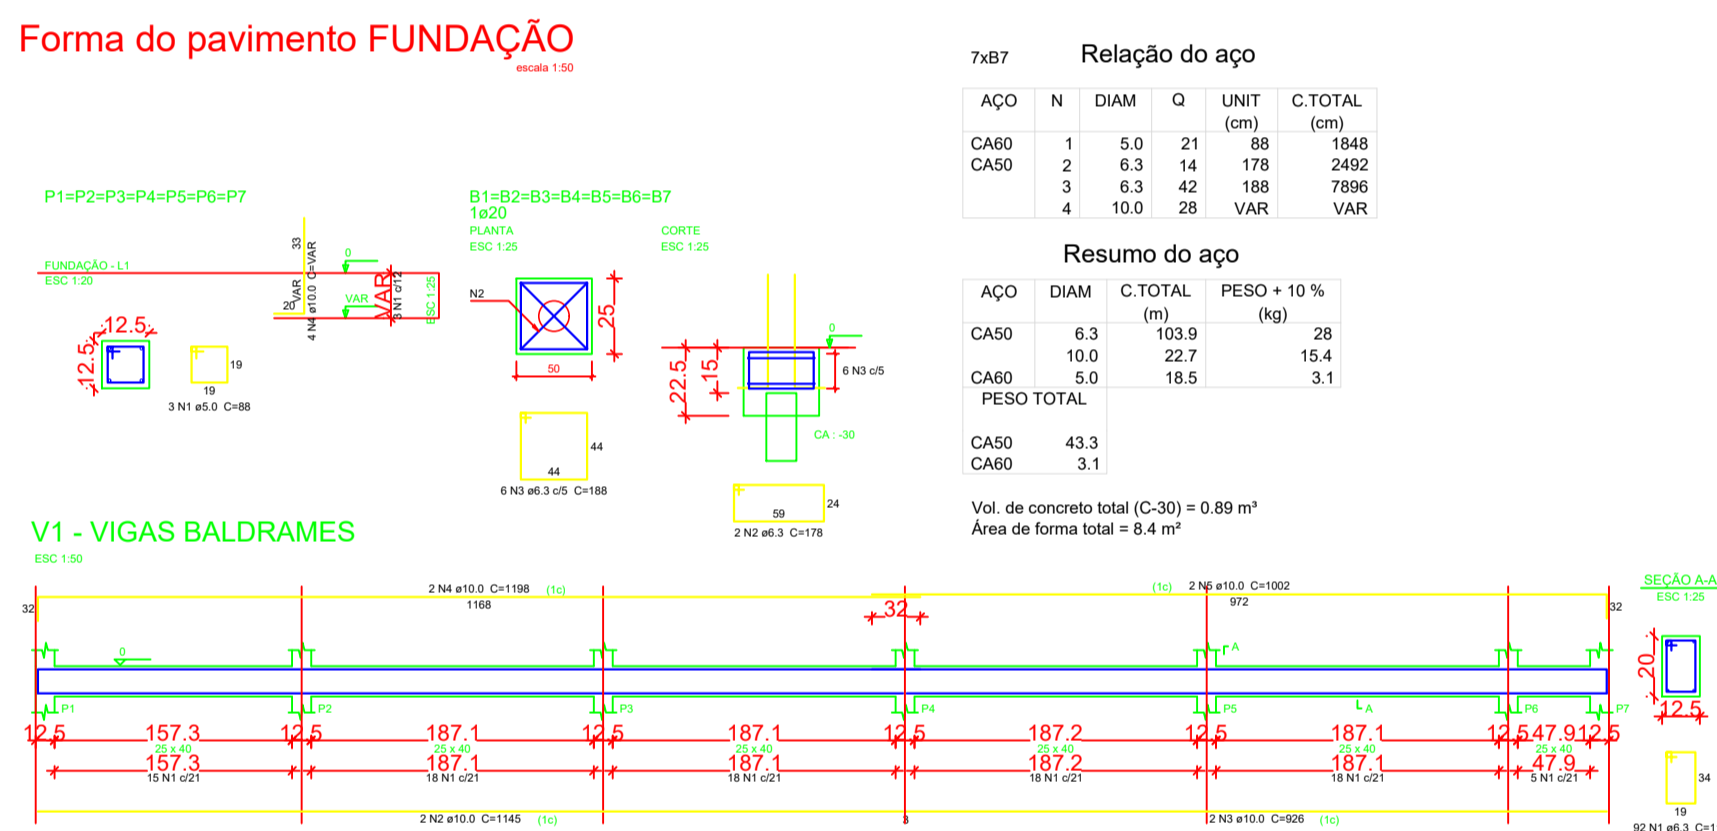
Forma do pavimento FUNDAÇÃO
escala 1:50

7xB7

Relação do aço

| AÇO | N | DIAM | Q | UNIT (cm) | C.TOTAL (cm) |
|---|---|---|---|---|---|
| CA60 | 1 | 5.0 | 21 | 88 | 1848 |
| CA50 | 2 | 6.3 | 14 | 178 | 2492 |
| | 3 | 6.3 | 42 | 188 | 7896 |
| | 4 | 10.0 | 28 | VAR | VAR |

Resumo do aço

| AÇO | DIAM | C.TOTAL (m) | PESO + 10 % (kg) |
|---|---|---|---|
| CA50 | 6.3 | 103.9 | 28 |
| | 10.0 | 22.7 | 15.4 |
| CA60 | 5.0 | 18.5 | 3.1 |
| PESO TOTAL | | | |
| CA50 | 43.3 | | |
| CA60 | 3.1 | | |

Vol. de concreto total (C-30) = 0.89 m³
Área de forma total = 8.4 m²

P1=P2=P3=P4=P5=P6=P7
FUNDAÇÃO - L1
ESC 1:20
33
VAR
4 N4 ø10.0 C=VAR
0
VAR
20
VAR
3 N1 c/12
ESC 1:25
12.5
12.5
19
19
3 N1 ø5.0 C=88

B1=B2=B3=B4=B5=B6=B7
1ø20
PLANTA
ESC 1:25
N2
25
50
44
44
6 N3 ø6.3 c/5 C=188

CORTE
ESC 1:25
0
22.5
15
6 N3 c/5
CA : -30
59
24
2 N2 ø6.3 C=178

V1 - VIGAS BALDRAMES
ESC 1:50

2 N4 ø10.0 C=1198 (1c)
1168
32
32
(1c) 2 N5 ø10.0 C=1002
972
32
0
A
P1 P2 P3 P4 P5 A P6 P7
12.5 157.3 12.5 187.1 12.5 187.1 12.5 187.2 12.5 187.1 12.5 47.9 12.5
25 x 40 25 x 40 25 x 40 25 x 40 25 x 40 25 x 40
157.3 187.1 187.1 187.2 187.1 47.9
15 N1 c/21 18 N1 c/21 18 N1 c/21 18 N1 c/21 18 N1 c/21 5 N1 c/21
2 N2 ø10.0 C=1145 (1c)
3
2 N3 ø10.0 C=926 (1c)

SEÇÃO A-A
ESC 1:25
20
12.5
34
19
92 N1 ø6.3 C=1